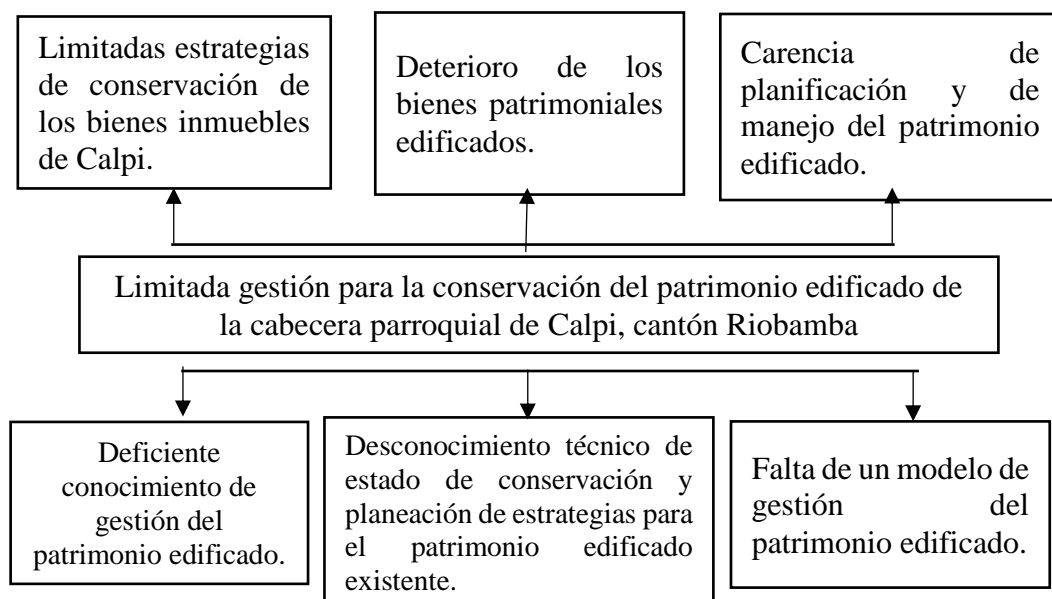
Limitadas estrategias de conservación de los bienes inmuebles de Calpi.

Deterioro de los bienes patrimoniales edificados.

Carencia de planificación y de manejo del patrimonio edificado.

Limitada gestión para la conservación del patrimonio edificado de la cabecera parroquial de Calpi, cantón Riobamba

Deficiente conocimiento de gestión del patrimonio edificado.

Desconocimiento técnico de estado de conservación y planeación de estrategias para el patrimonio edificado existente.

Falta de un modelo de gestión del patrimonio edificado.